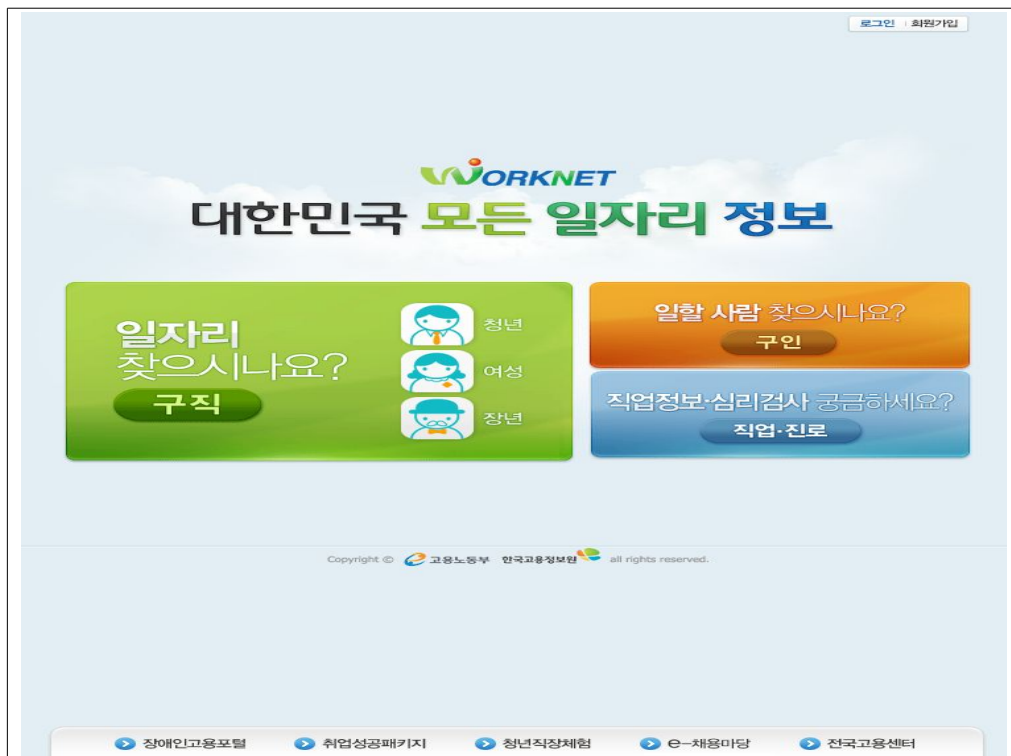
로그인 | 회원가입

WORKNET
대한민국 모든 일자리 정보

일자리
찾으시나요?
구직

청년
여성
장년

일할 사람 찾으시나요?
구인

직업정보·심리검사 궁금하세요?
직업·진로

Copyright © 고용노동부 한국고용정보원 all rights reserved.

장애인고용포털
취업성공패키지
청년직장체험
e-채용마당
전국고용센터